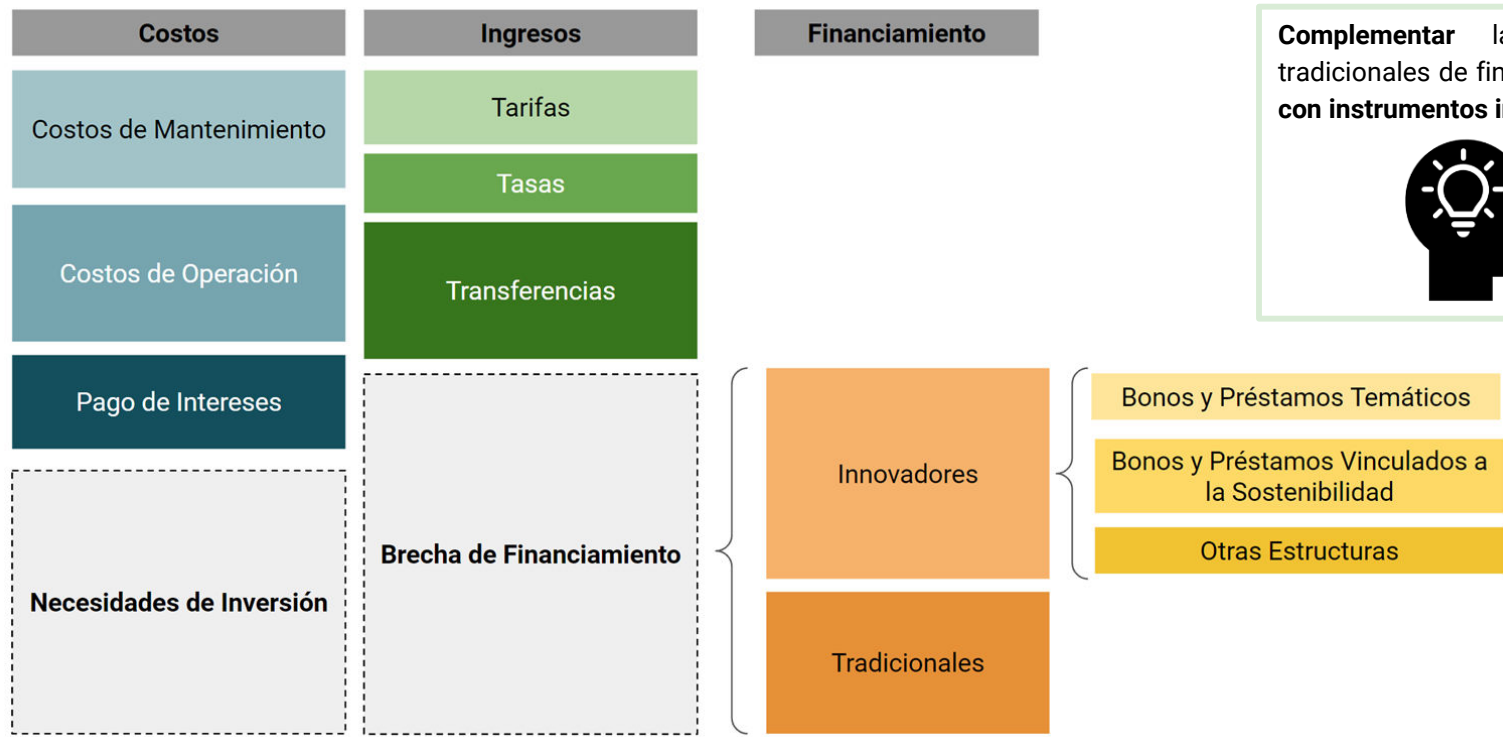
Costos

Ingresos

Financiamiento

Complementar la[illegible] tradicionales de fin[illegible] con instrumentos i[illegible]

Costos de Mantenimiento

Tarifas

Tasas

Costos de Operación

Transferencias

Pago de Intereses

Innovadores

Bonos y Préstamos Temáticos

Bonos y Préstamos Vinculados a la Sostenibilidad

Otras Estructuras

Brecha de Financiamiento

Necesidades de Inversión

Tradicionales